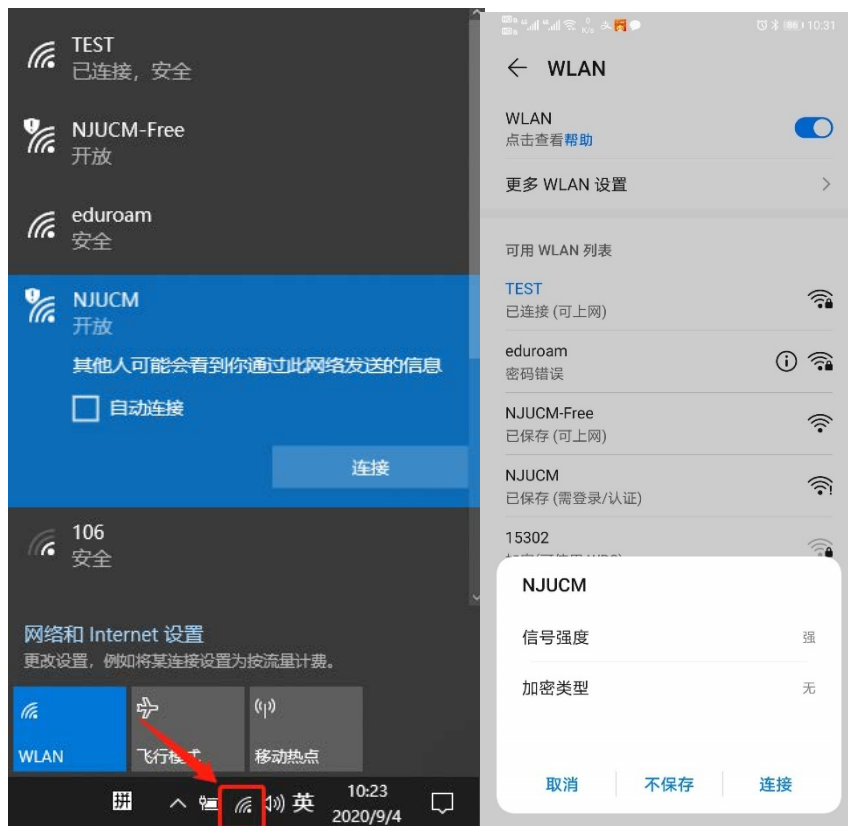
TEST
已连接，安全

NJUCM-Free
开放

eduroam
安全

NJUCM
开放

其他人可能会看到你通过此网络发送的信息

自动连接

连接

106
安全

网络和 Internet 设置
更改设置，例如将某连接设置为按流量计费。

WLAN

飞行模式

移动热点

拼 英 10:23 2020/9/4

10:31

← WLAN

WLAN
点击查看帮助

更多 WLAN 设置

可用 WLAN 列表

TEST
已连接 (可上网)

eduroam
密码错误

NJUCM-Free
已保存 (可上网)

NJUCM
已保存 (需登录/认证)

15302
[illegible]

NJUCM

信号强度 强

加密类型 无

取消 不保存 连接